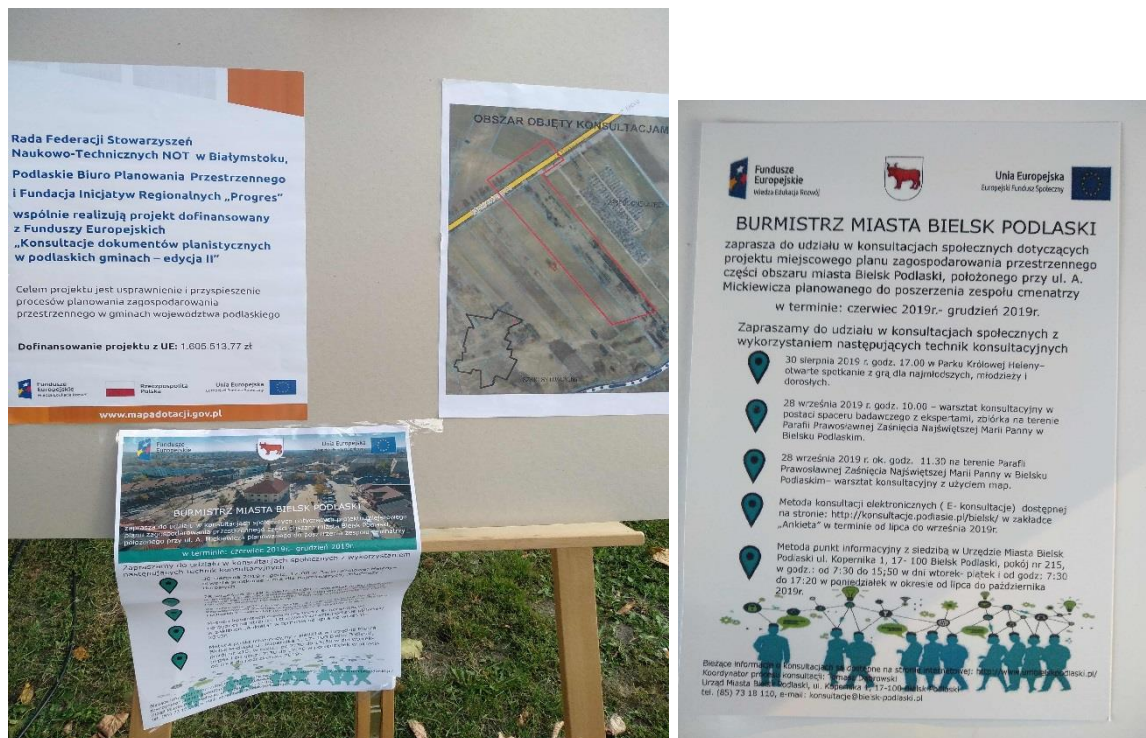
Rada Federacji Stowarzyszeń Naukowo-Technicznych NOT w Białymstoku, Podlaskie Biuro Planowania Przestrzennego i Fundacja Inicjatyw Regionalnych „Progres" wspólnie realizują projekt dofinansowany z Funduszy Europejskich „Konsultacje dokumentów planistycznych w podlaskich gminach – edycja II"

Celem projektu jest usprawnienie i przyspieszenie procesów planowania zagospodarowania przestrzennego w gminach województwa podlaskiego

Dofinansowanie projektu z UE: 1.605.513,77 zł

Fundusze Europejskie Wiedza Edukacja Rozwój
Rzeczpospolita Polska
Unia Europejska Europejski Fundusz Społeczny

www.mapadotacji.gov.pl

OBSZAR OBJĘTY KONSULTACJAMI

Fundusze Europejskie
Unia Europejska
BURMISTRZ MIASTA BIELSK PODLASKI
zaprasza do udziału w konsultacjach społecznych dotyczących projektu miejscowego planu zagospodarowania przestrzennego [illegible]
w terminie: czerwiec 2019r.- grudzień 2019r.
Zapraszamy do udziału w konsultacjach społecznych z wykorzystaniem następujących technik konsultacyjnych
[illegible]

Fundusze Europejskie Wiedza Edukacja Rozwój
Unia Europejska Europejski Fundusz Społeczny

BURMISTRZ MIASTA BIELSK PODLASKI

zaprasza do udziału w konsultacjach społecznych dotyczących projektu miejscowego planu zagospodarowania przestrzennego części obszaru miasta Bielsk Podlaski, położonego przy ul. A. Mickiewicza planowanego do poszerzenia zespołu cmenatrzy

w terminie: czerwiec 2019r.- grudzień 2019r.

Zapraszamy do udziału w konsultacjach społecznych z wykorzystaniem następujących technik konsultacyjnych

30 sierpnia 2019 r. godz. 17.00 w Parku Królowej Heleny– otwarte spotkanie z grą dla najmłodszych, młodzieży i dorosłych.

28 września 2019 r. godz. 10.00 – warsztat konsultacyjny w postaci spaceru badawczego z ekspertami, zbiórka na terenie Parafii Prawosławnej Zaśnięcia Najświętszej Marii Panny w Bielsku Podlaskim.

28 września 2019 r. ok. godz. 11.30 na terenie Parafii Prawosławnej Zaśnięcia Najświętszej Marii Panny w Bielsku Podlaskim– warsztat konsultacyjny z użyciem map.

Metoda konsultacji elektronicznych ( E- konsultacje) dostępnej na stronie: http://konsultacje.podlasie.pl/bielsk/ w zakładce „Ankieta" w terminie od lipca do września 2019r.

Metoda punkt informacyjny z siedzibą w Urzędzie Miasta Bielsk Podlaski ul. Kopernika 1, 17- 100 Bielsk Podlaski, pokój nr 215, w godz.: od 7:30 do 15:50 w dni wtorek- piątek i od godz: 7:30 do 17:20 w poniedziałek w okresie od lipca do października 2019r.

Bieżące informacje o konsultacjach są dostępne na stronie internetowej: http://www.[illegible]podlaski.pl/
Koordynator procesu konsultacji: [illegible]
Urząd Miasta Bielsk Podlaski, ul. Kopernika 1, 17-100 Bielsk Podlaski
tel. (85) 73 18 110, e-mail: konsultacje@bielsk-podlaski.pl